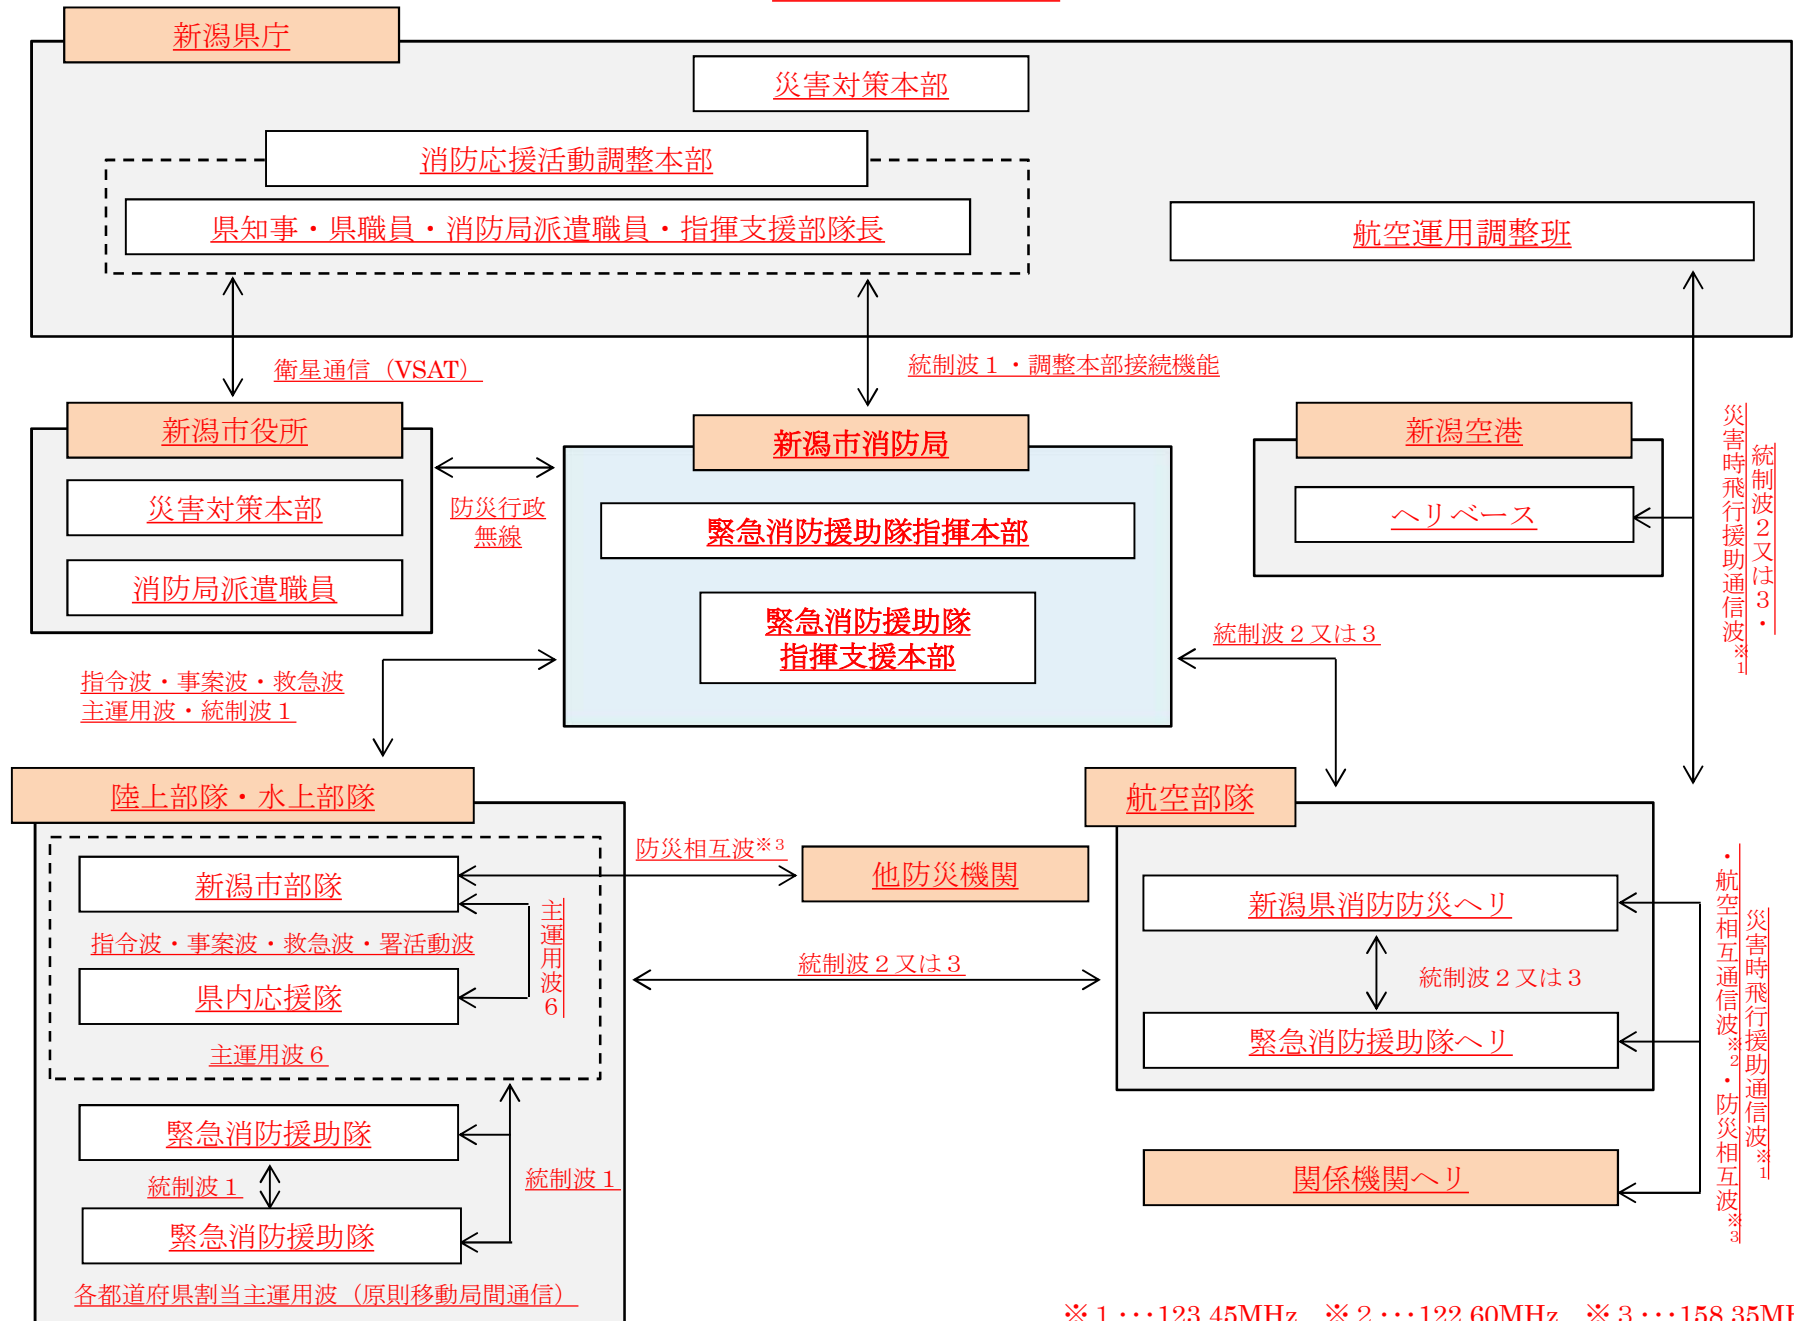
新潟県庁

災害対策本部

消防応援活動調整本部

県知事・県職員・消防局派遣職員・指揮支援部隊長

航空運用調整班

衛星通信（VSAT）

統制波１・調整本部接続機能

新潟市役所

災害対策本部

消防局派遣職員

防災行政無線

新潟市消防局

緊急消防援助隊指揮本部

緊急消防援助隊指揮支援本部

新潟空港

ヘリベース

災害時飛行援助通信波※1

統制波２又は３・

統制波２又は３

指令波・事案波・救急波
主運用波・統制波１

陸上部隊・水上部隊

新潟市部隊

指令波・事案波・救急波・署活動波

主運用波６

県内応援隊

主運用波６

防災相互波※3

他防災機関

統制波２又は３

航空部隊

新潟県消防防災ヘリ

統制波２又は３

緊急消防援助隊ヘリ

・航空相互通信波※2・防災相互波※3

災害時飛行援助通信波※1

緊急消防援助隊

統制波１

緊急消防援助隊

統制波１

関係機関ヘリ

各都道府県割当主運用波（原則移動局間通信）

※１・・・123.45MHz　※２・・・122.60MHz　※３・・・158.35M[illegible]